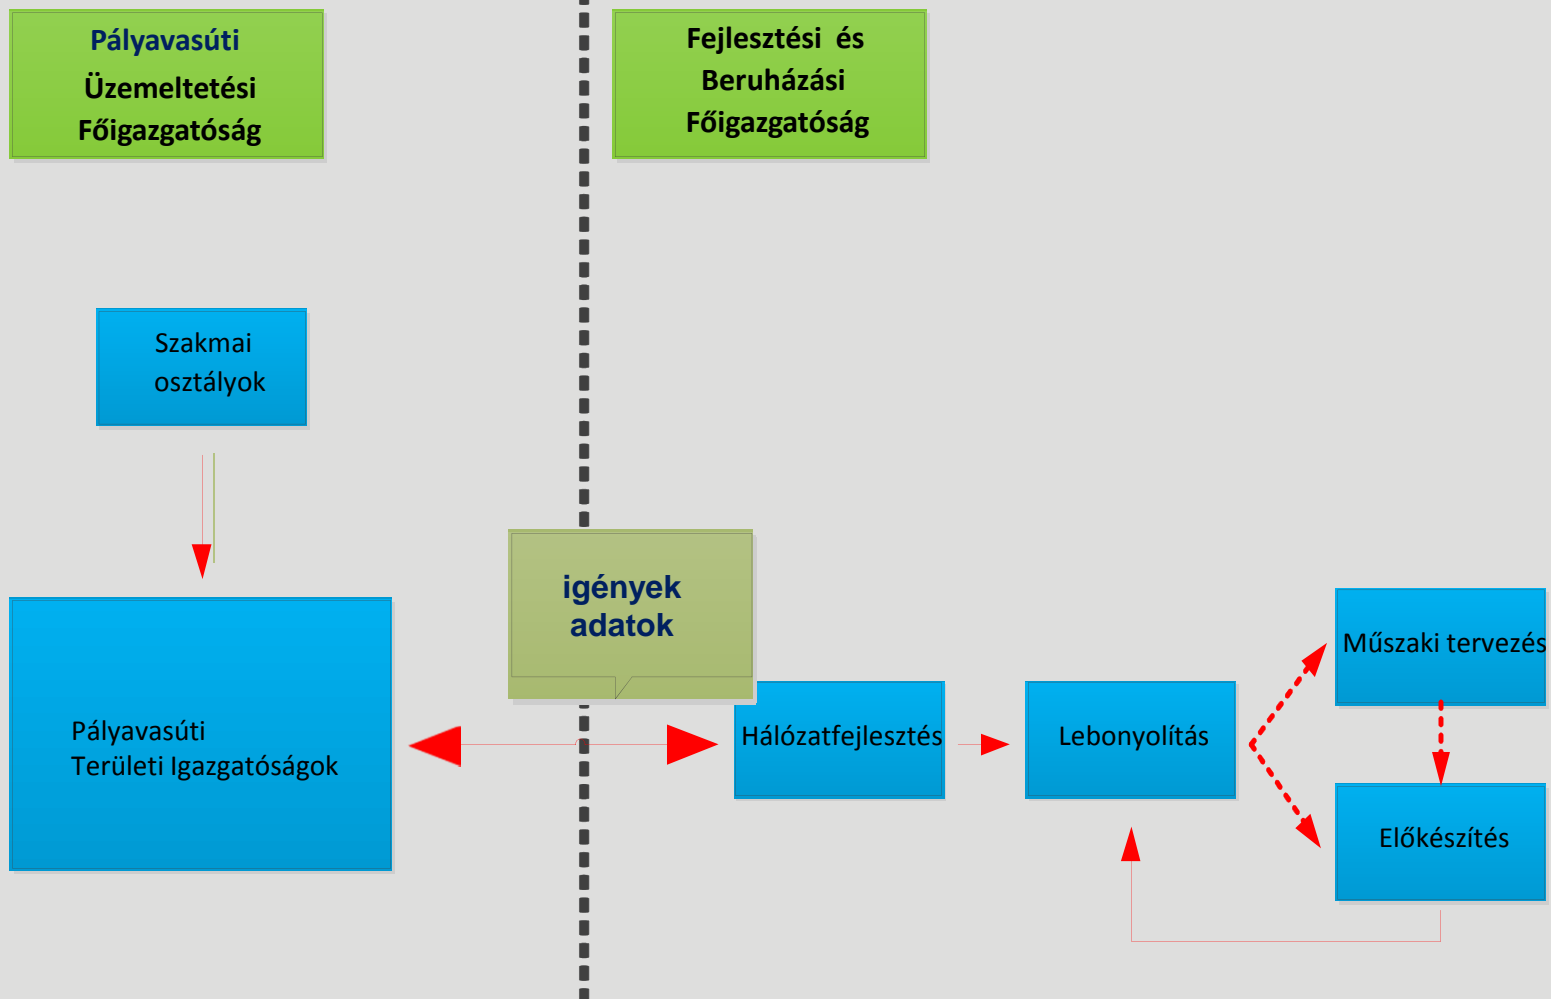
Pályavasúti
Üzemeltetési
Főigazgatóság

Fejlesztési és
Beruházási
Főigazgatóság

Szakmai
osztályok

igények
adatok

Pályavasúti
Területi Igazgatóságok

Hálózatfejlesztés

Lebonyolítás

Műszaki tervezés

Előkészítés